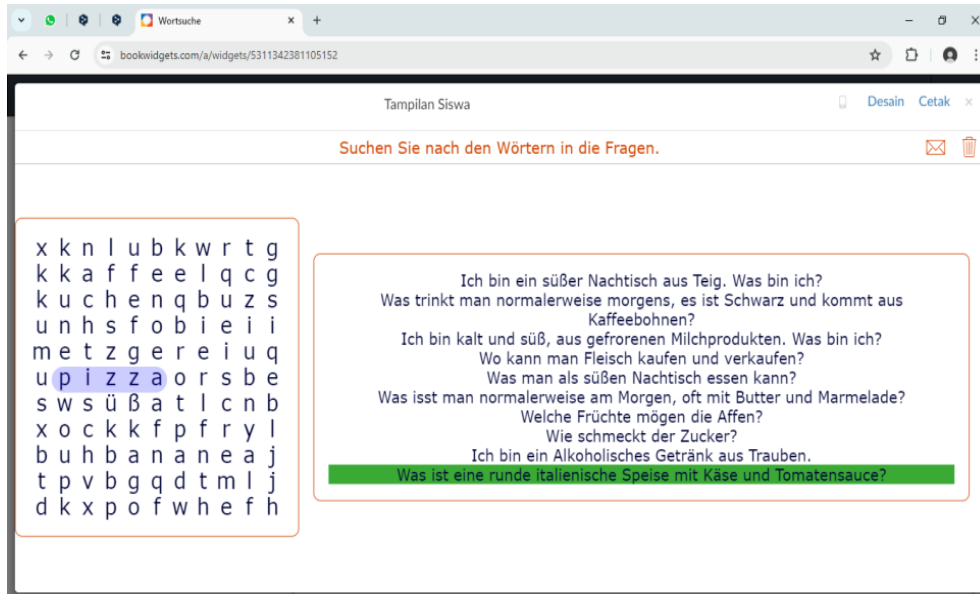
Wortsuche

bookwidgets.com/a/widgets/5311342381105152

Tampilan Siswa

Desain Cetak

Suchen Sie nach den Wörtern in die Fragen.

x k n l u b k w r t g
k k a f f e e l q c g
k u c h e n q b u z s
u n h s f o b i e i i
m e t z g e r e i u q
u p i z z a o r s b e
s w s ü ß a t l c n b
x o c k k f p f r y l
b u h b a n a n e a j
t p v b g q d t m l j
d k x p o f w h e f h

Ich bin ein süßer Nachtisch aus Teig. Was bin ich?
Was trinkt man normalerweise morgens, es ist Schwarz und kommt aus Kaffeebohnen?
Ich bin kalt und süß, aus gefrorenen Milchprodukten. Was bin ich?
Wo kann man Fleisch kaufen und verkaufen?
Was man als süßen Nachtisch essen kann?
Was isst man normalerweise am Morgen, oft mit Butter und Marmelade?
Welche Früchte mögen die Affen?
Wie schmeckt der Zucker?
Ich bin ein Alkoholisches Getränk aus Trauben.
Was ist eine runde italienische Speise mit Käse und Tomatensauce?